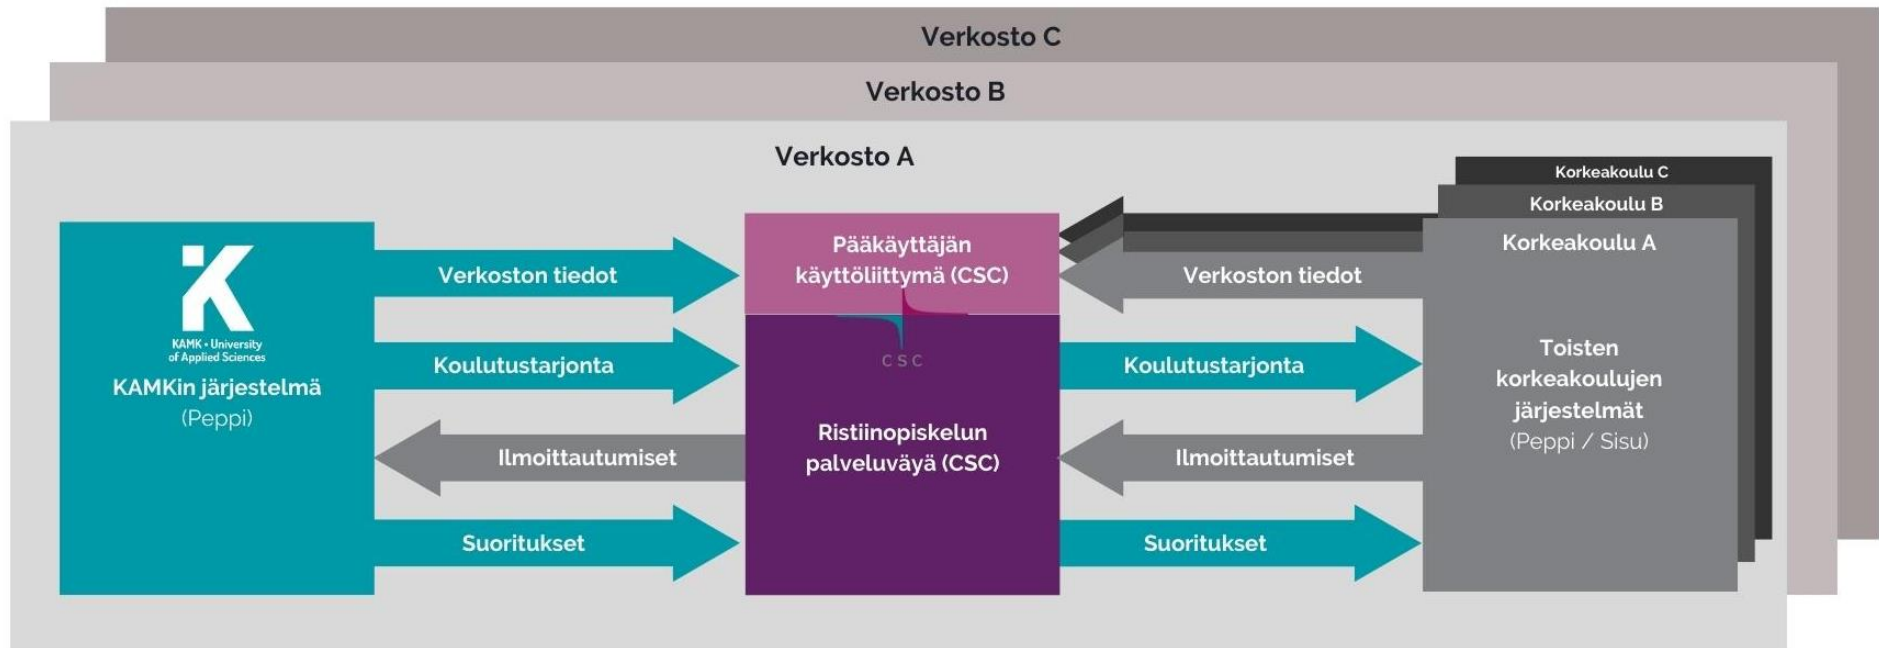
Verkosto C

Verkosto B

Verkosto A

KAMK • University of Applied Sciences

KAMKin järjestelmä (Peppi)

Verkoston tiedot

Koulutustarjonta

Ilmoittautumiset

Suoritukset

Pääkäyttäjän käyttöliittymä (CSC)

CSC

Ristiinopiskelun palveluväyä (CSC)

Verkoston tiedot

Koulutustarjonta

Ilmoittautumiset

Suoritukset

Korkeakoulu C

Korkeakoulu B

Korkeakoulu A

Toisten korkeakoulujen järjestelmät (Peppi / Sisu)